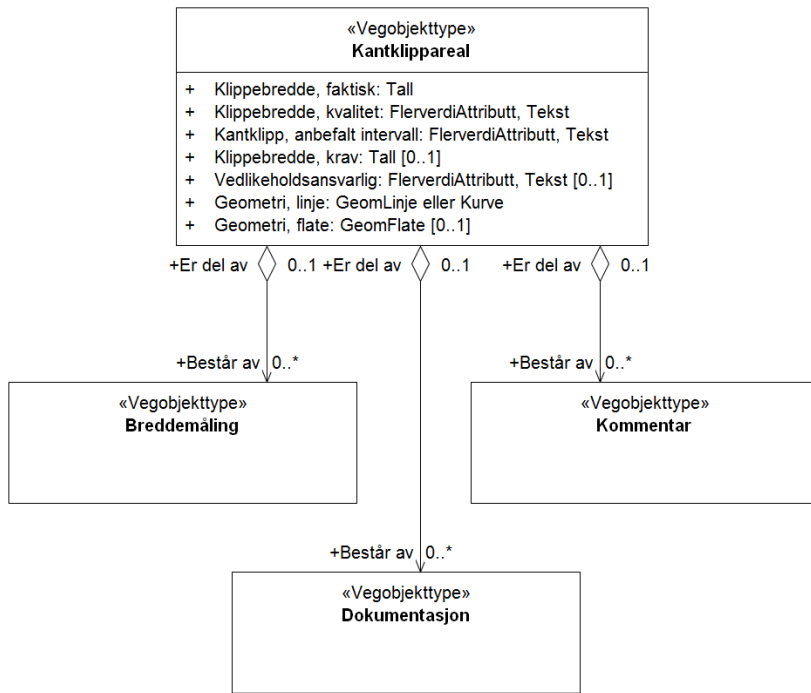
«Vegobjekttype»
Kantklippareal

+ Klippebredde, faktisk: Tall
+ Klippebredde, kvalitet: FlerverdiAttributt, Tekst
+ Kantklipp, anbefalt intervall: FlerverdiAttributt, Tekst
+ Klippebredde, krav: Tall [0..1]
+ Vedlikeholdsansvarlig: FlerverdiAttributt, Tekst [0..1]
+ Geometri, linje: GeomLinje eller Kurve
+ Geometri, flate: GeomFlate [0..1]

+Er del av 0..1 +Er del av 0..1 +Er del av 0..1

+Består av 0..*

«Vegobjekttype»
Breddemåling

+Består av 0..*

«Vegobjekttype»
Kommentar

+Består av 0..*

«Vegobjekttype»
Dokumentasjon